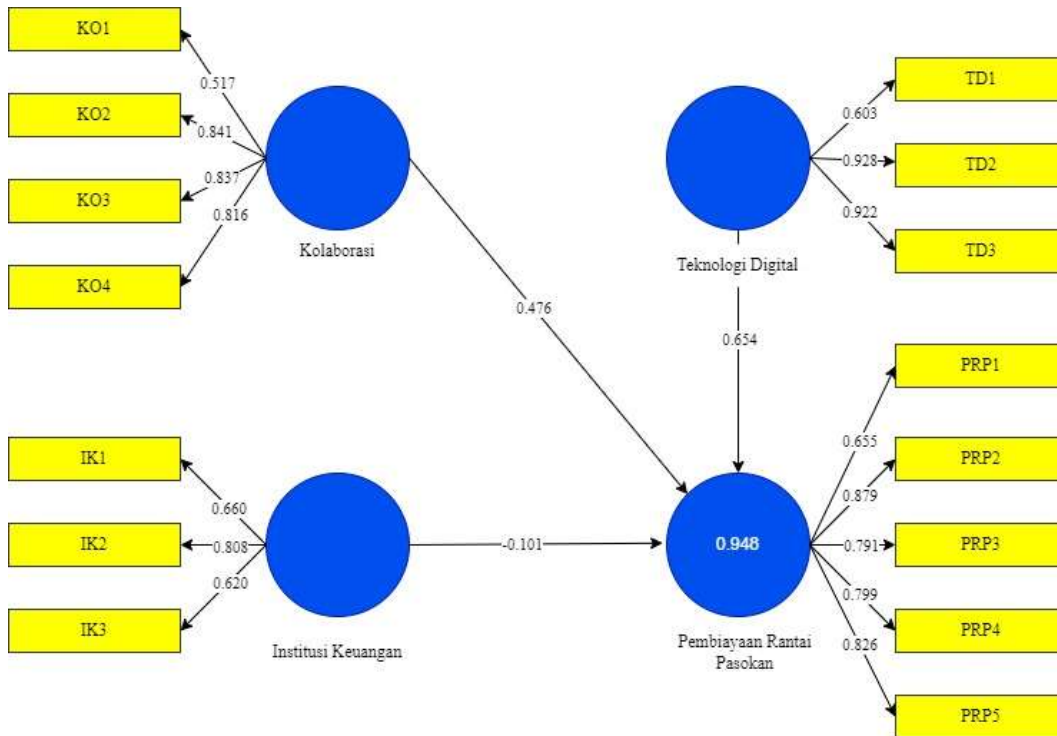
KO1
0.517
KO2
0.841
0.837
KO3
0.816
KO4
Kolaborasi
TD1
0.603
0.928
TD2
0.922
TD3
Teknologi Digital
0.476
0.654
PRP1
0.655
PRP2
0.879
IK1
0.660
IK2
0.808
0.620
IK3
Institusi Keuangan
-0.101
0.948
0.791
PRP3
0.799
PRP4
0.826
Pembiayaan Rantai Pasokan
PRP5